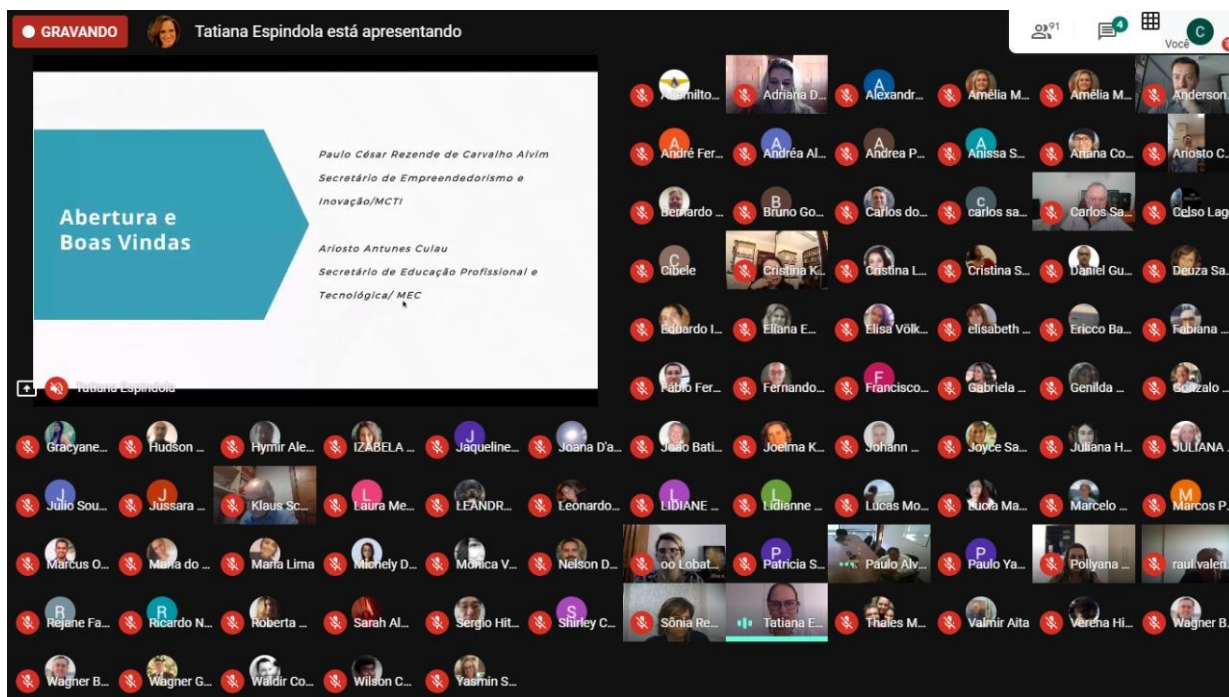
GRAVANDO Tatiana Espindola está apresentando

91 4 Você C

Abertura e Boas Vindas

Paulo César Rezende de Carvalho Alvim
Secretário de Empreendedorismo e Inovação/MCTI

Ariosto Antunes Culau
Secretário de Educação Profissional e Tecnológica/ MEC

Tatiana Espindola

Hamilto... Adriana D... Alexandr... Amélia M... Amélia M... Anderson...
André Fer... Andréa Al... Andrea P... Anissa S... Ariana Co... Ariosto C...
Bernardo ... Bruno Go... Carlos do... carlos sa... Carlos Sa... Celso Lag...
Cibele Cristina K... Cristina L... Cristina S... Daniel Gu... Deuza Sa...
Eduardo I... Eliana E... Elisa Völk... elisabeth ... Ericco Ba... Fabiana ...
Fabio Fer... Fernando... Francisco... Gabriela ... Genilda ... Gonzalo ...
Gracyane... Hudson ... Hymir Ale... IZABELA ... Jaqueline... Joana D'a... João Bati... Joelma K... Johann ... Joyce Sa... Juliana H... JULIANA ...
Julio Sou... Jussara ... Klaus Sc... Laura Me... LEANDR... Leonardo... LIDIANE ... Lidianne ... Lucas Mo... Lucia Ma... Marcelo ... Marcos P...
Marcus O... Maria do ... Maria Lima Michely D... Mônica V... Nelson D... oo Lobat... Patricia S... Paulo Alv... Paulo Ya... Pollyana ... raul valen...
Rejane Fa... Ricardo N... Roberta ... Sarah Al... Sergio Hit... Shirley C... Sônia Re... Tatiana E... Thales M... Valmir Aita Verena Hi... Wagner B...
Wagner B... Wagner G... Waldir Co... Wilson C... Yasmin S...